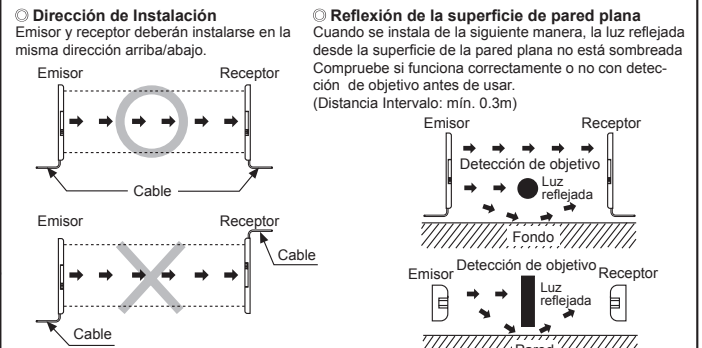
◎ **Dirección de Instalación**
Emisor y receptor deberán instalarse en la misma dirección arriba/abajo.

Emisor
Receptor
Cable

Emisor
Receptor
Cable
Cable

◎ **Reflexión de la superficie de pared plana**
Cuando se instala de la siguiente manera, la luz reflejada desde la superficie de la pared plana no está sombreada Compruebe si funciona correctamente o no con detección de objetivo antes de usar.
(Distancia Intervalo: mín. 0.3m)

Emisor
Receptor
Detección de objetivo
Luz reflejada
Fondo

Emisor
Detección de objetivo
Receptor
Luz reflejada
Pared